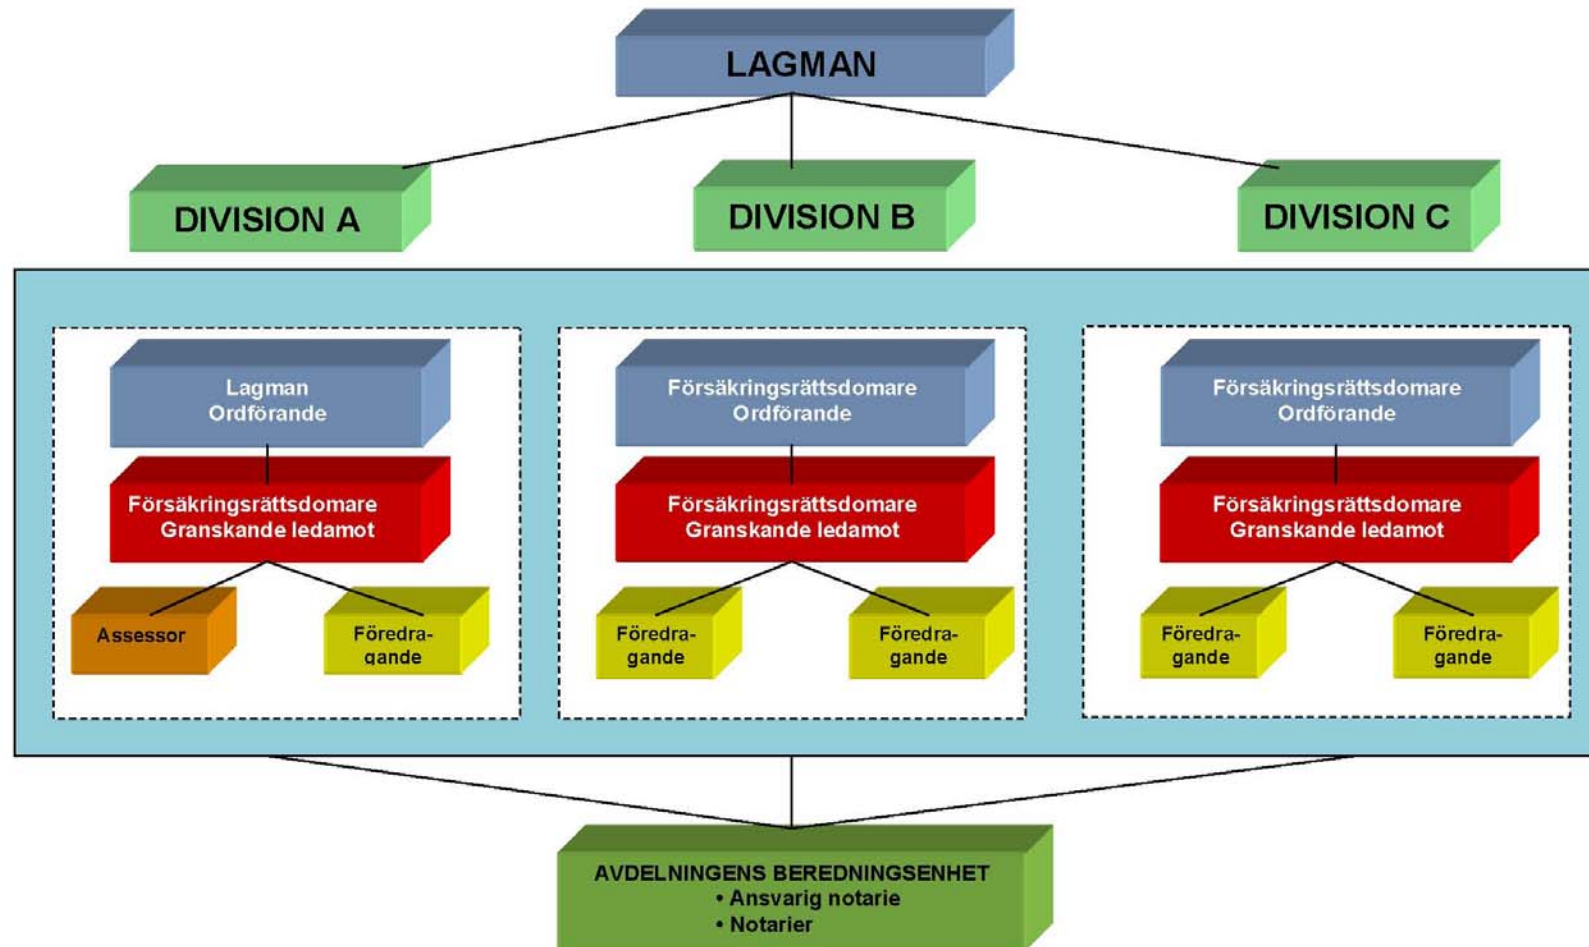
LAGMAN

DIVISION A

DIVISION B

DIVISION C

Lagman
Ordförande

Försäkringsrättsdomare
Granskande ledamot

Assessor

Föredragande

Försäkringsrättsdomare
Ordförande

Försäkringsrättsdomare
Granskande ledamot

Föredragande

Föredragande

Försäkringsrättsdomare
Ordförande

Försäkringsrättsdomare
Granskande ledamot

Föredragande

Föredragande

AVDELNINGENS BEREDNINGSENHET
• Ansvarig notarie
• Notarier